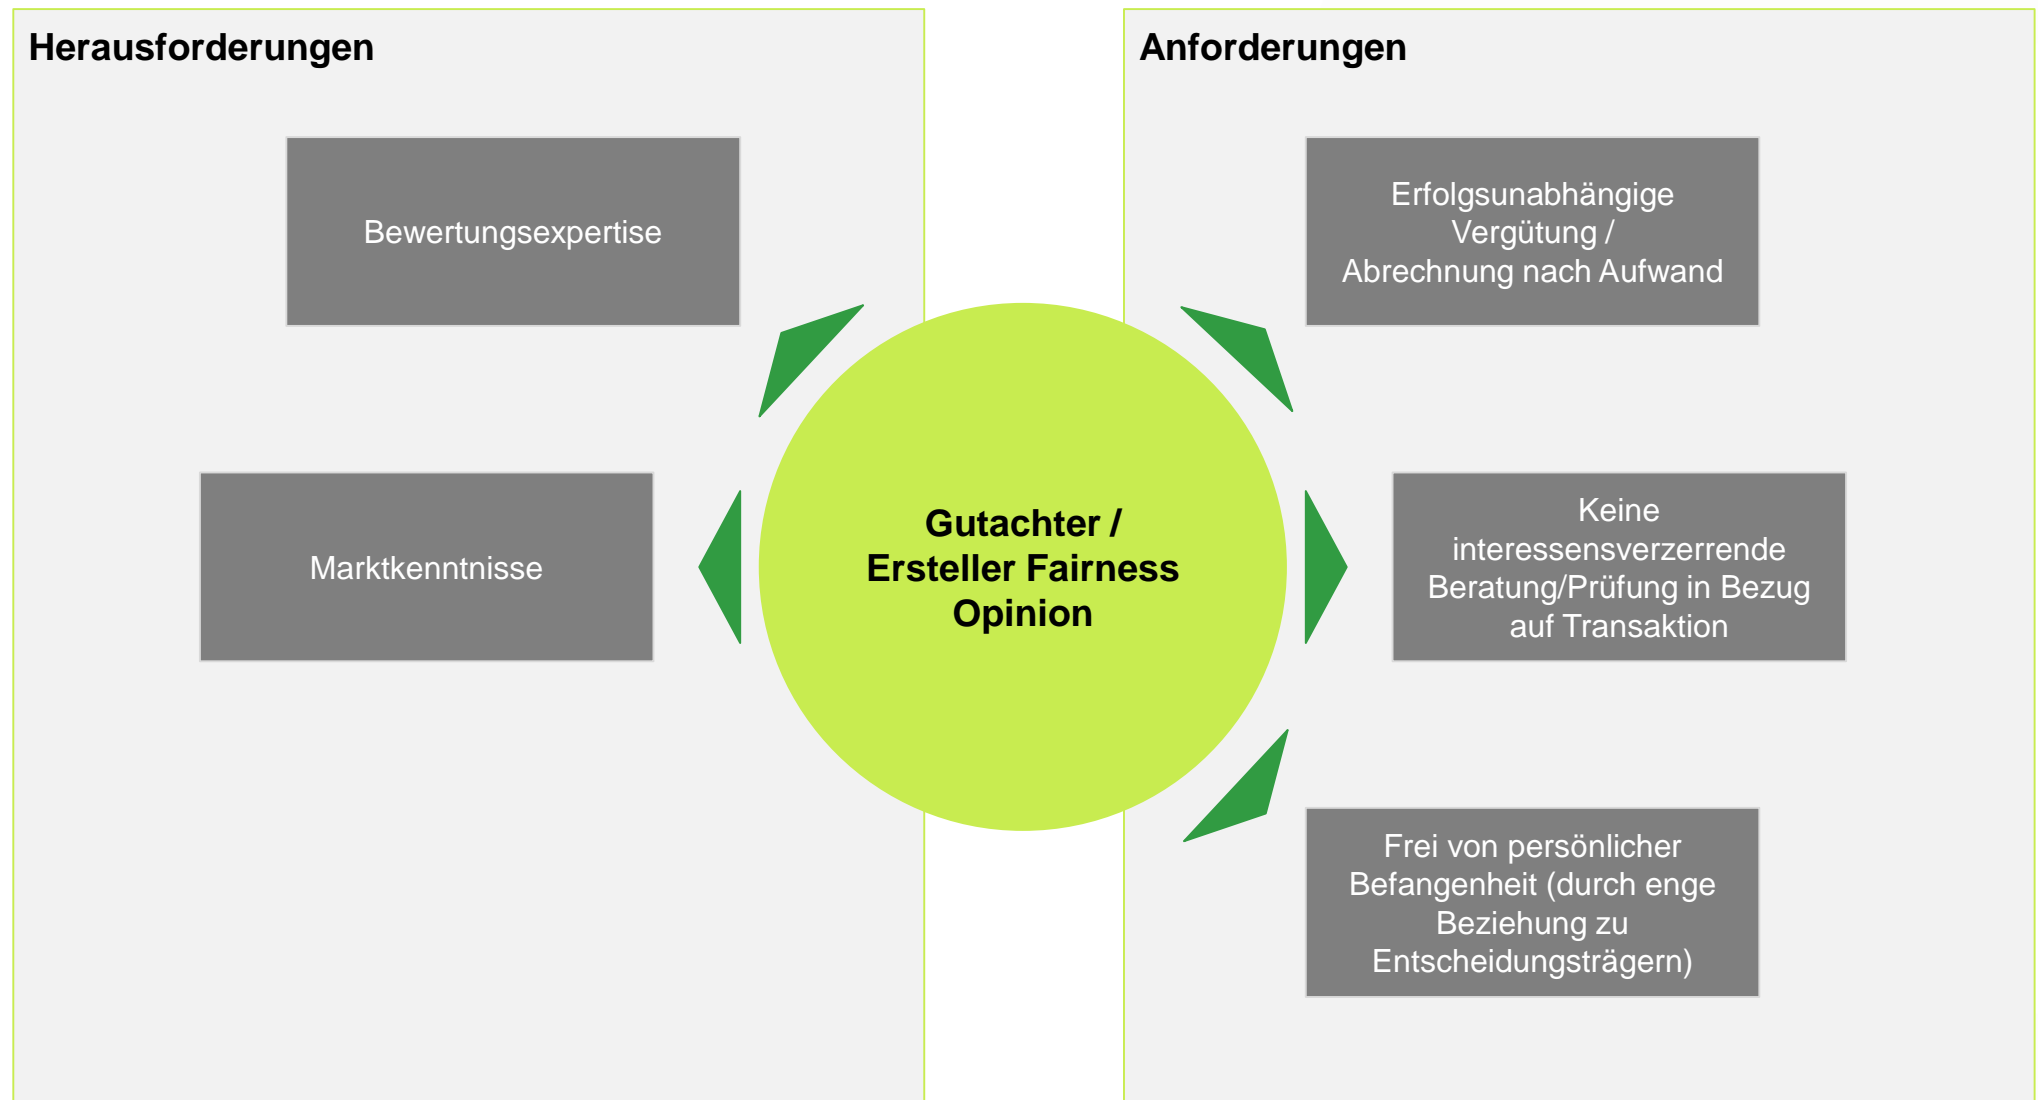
Herausforderungen

Bewertungsexpertise

Marktkenntnisse

Gutachter / Ersteller Fairness Opinion

Anforderungen

Erfolgsunabhängige Vergütung / Abrechnung nach Aufwand

Keine interessensverzerrende Beratung/Prüfung in Bezug auf Transaktion

Frei von persönlicher Befangenheit (durch enge Beziehung zu Entscheidungsträgern)